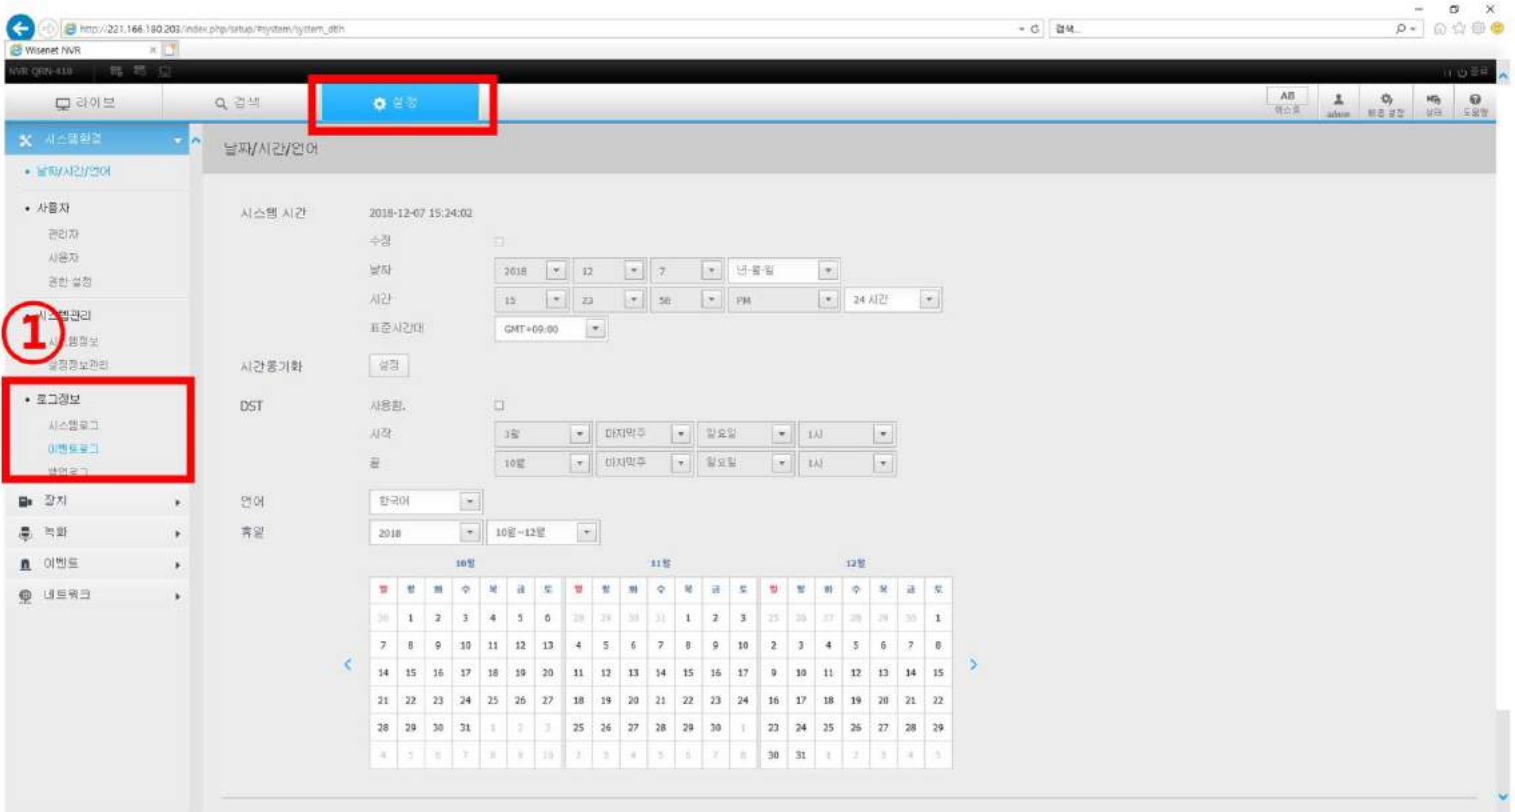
http://221.166.180.203/index.php/setup/#system/system_dth
검색...
Wisenet NVR
NVR QRN-410
라이브
검색
설정
AB
admin
시스템환경
• 날짜/시간/언어
• 사용자
관리자
사용자
권한 설정
• 시스템관리
시스템정보
설정정보관리
①
• 로그정보
시스템로그
이벤트로그
백업로그
장치
녹화
이벤트
네트워크
날짜/시간/언어

시스템 시간 2018-12-07 15:24:02
수정
날짜 2018 12 7 년-월-일
시간 15 23 58 PM 24 시간
표준시간대 GMT+09:00
시간동기화 설정
DST 사용함.
시작 3월 마지막주 일요일 1시
끝 10월 마지막주 일요일 1시
언어 한국어
휴일 2018 10월~12월

10월

| 일 | 월 | 화 | 수 | 목 | 금 | 토 |
|---|---|---|---|---|---|---|
| 30 | 1 | 2 | 3 | 4 | 5 | 6 |
| 7 | 8 | 9 | 10 | 11 | 12 | 13 |
| 14 | 15 | 16 | 17 | 18 | 19 | 20 |
| 21 | 22 | 23 | 24 | 25 | 26 | 27 |
| 28 | 29 | 30 | 31 | 1 | 2 | 3 |
| 4 | 5 | 6 | 7 | 8 | 9 | 10 |

11월

| 일 | 월 | 화 | 수 | 목 | 금 | 토 |
|---|---|---|---|---|---|---|
| 28 | 29 | 30 | 31 | 1 | 2 | 3 |
| 4 | 5 | 6 | 7 | 8 | 9 | 10 |
| 11 | 12 | 13 | 14 | 15 | 16 | 17 |
| 18 | 19 | 20 | 21 | 22 | 23 | 24 |
| 25 | 26 | 27 | 28 | 29 | 30 | 1 |
| 2 | 3 | 4 | 5 | 6 | 7 | 8 |

12월

| 일 | 월 | 화 | 수 | 목 | 금 | 토 |
|---|---|---|---|---|---|---|
| 25 | 26 | 27 | 28 | 29 | 30 | 1 |
| 2 | 3 | 4 | 5 | 6 | 7 | 8 |
| 9 | 10 | 11 | 12 | 13 | 14 | 15 |
| 16 | 17 | 18 | 19 | 20 | 21 | 22 |
| 23 | 24 | 25 | 26 | 27 | 28 | 29 |
| 30 | 31 | 1 | 2 | 3 | 4 | 5 |